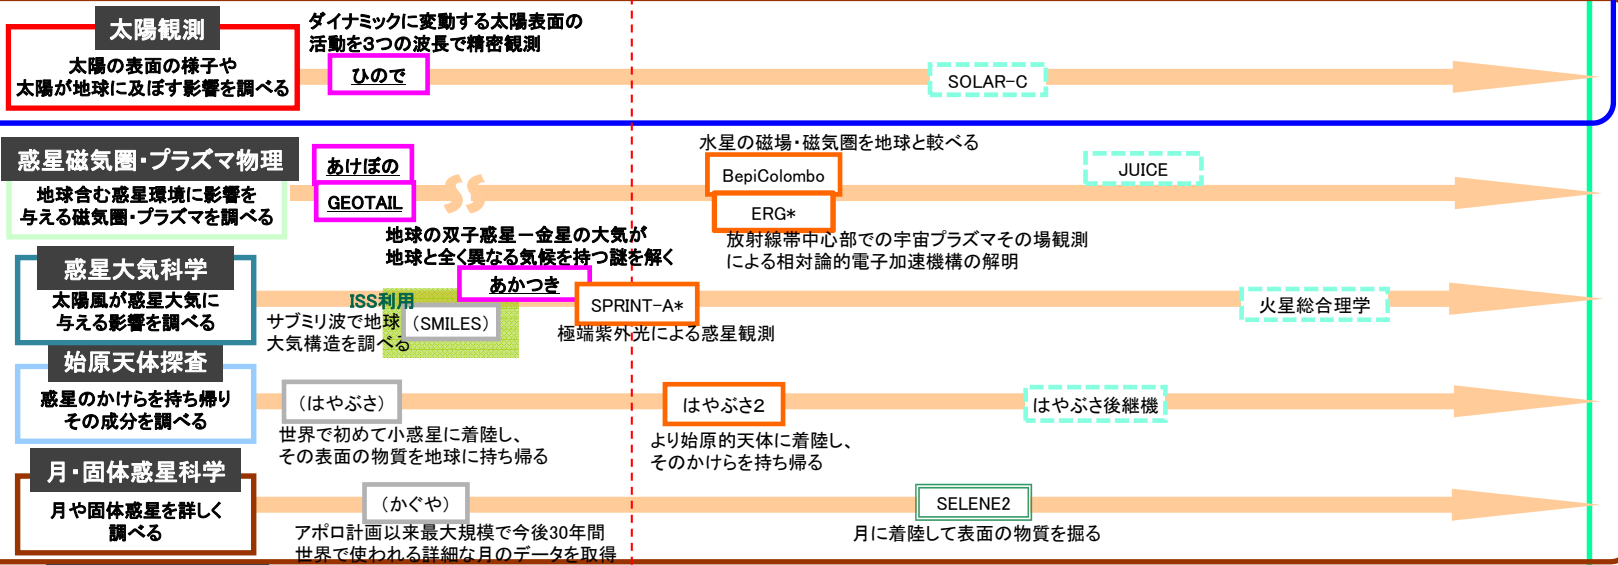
太陽観測

太陽の表面の様子や
太陽が地球に及ぼす影響を調べる

ダイナミックに変動する太陽表面の
活動を3つの波長で精密観測

ひので

SOLAR-C

惑星磁気圏･プラズマ物理

地球含む惑星環境に影響を
与える磁気圏･プラズマを調べる

あけぼの

GEOTAIL

水星の磁場・磁気圏を地球と較べる

BepiColombo

JUICE

ERG*

放射線帯中心部での宇宙プラズマその場観測
による相対論的電子加速機構の解明

惑星大気科学

太陽風が惑星大気に
与える影響を調べる

地球の双子惑星ー金星の大気が
地球と全く異なる気候を持つ謎を解く

あかつき

ISS利用

サブミリ波で地球大気構造を調べる

（SMILES）

SPRINT-A*

極端紫外光による惑星観測

火星総合理学

始原天体探査

惑星のかけらを持ち帰り
その成分を調べる

（はやぶさ）

世界で初めて小惑星に着陸し、
その表面の物質を地球に持ち帰る

はやぶさ2

より始原的天体に着陸し、
そのかけらを持ち帰る

はやぶさ後継機

月･固体惑星科学

月や固体惑星を詳しく
調べる

（かぐや）

アポロ計画以来最大規模で今後30年間
世界で使われる詳細な月のデータを取得

SELENE2

月に着陸して表面の物質を掘る